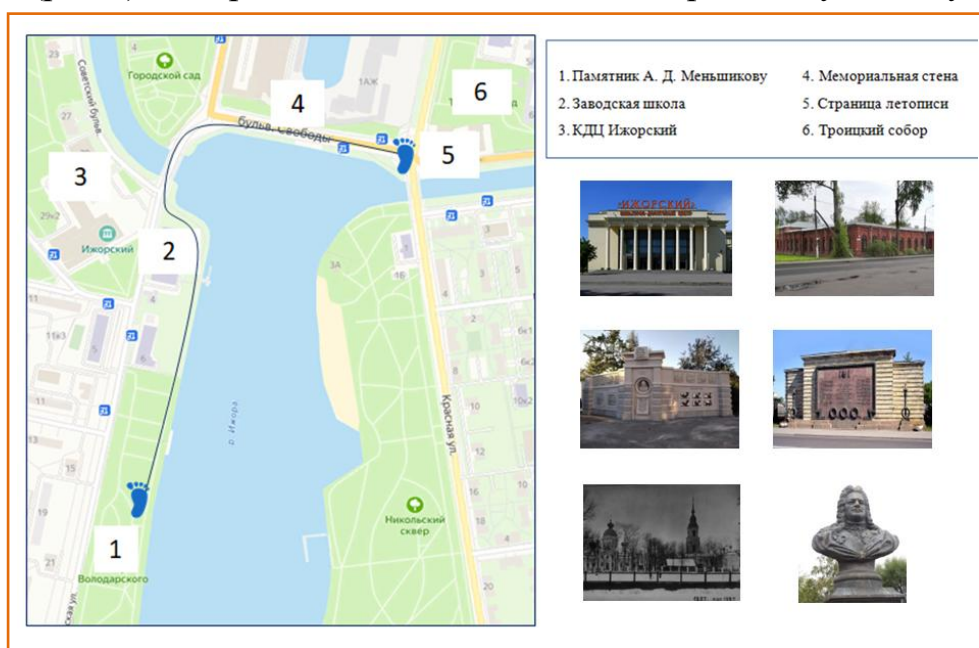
| | |
|---|---|
| 1. Памятник А. Д. Меньшикову | 4. Мемориальная стена |
| 2. Заводская школа | 5. Страница летописи |
| 3. КДЦ Ижорский | 6. Троицкий собор |

Городской сад

Советский бульв.

бульв. Свободы

Ижорский

р. Ижора

Красная ул.

Никольский сквер

Володарского

1АЖ

23

27

29к2

11

11к3

15

19

3А

1б

6к1

6к2

10к2

10

12

16

20

1

2

3

4

5

6

ИЖОРСКИЙ